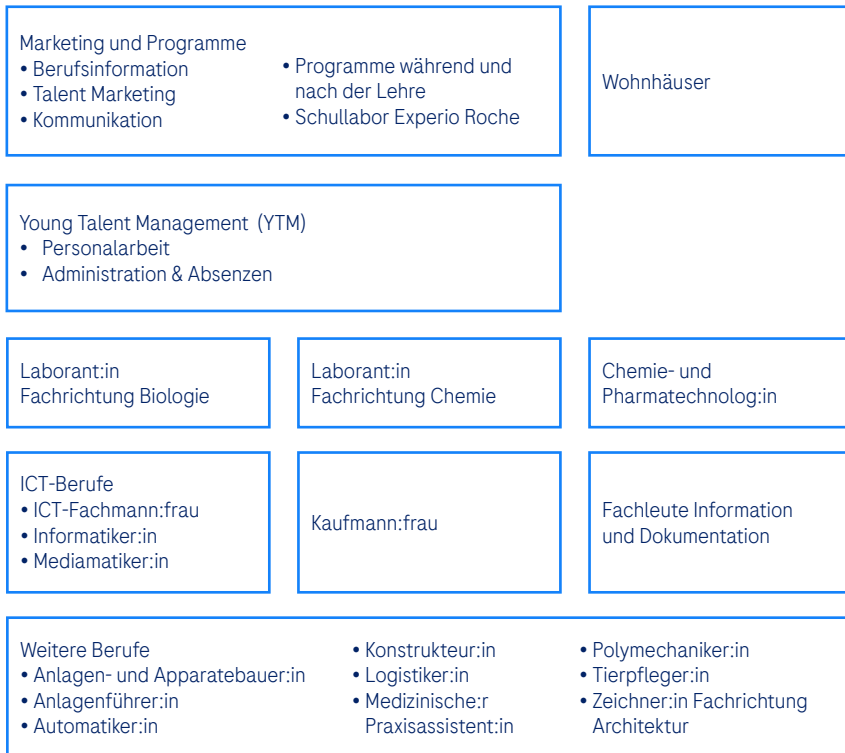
Marketing und Programme
• Berufsinformation
• Talent Marketing
• Kommunikation
• Programme während und nach der Lehre
• Schullabor Experio Roche

Wohnhäuser

Young Talent Management (YTM)
• Personalarbeit
• Administration & Absenzen

Laborant:in
Fachrichtung Biologie

Laborant:in
Fachrichtung Chemie

Chemie- und
Pharmatechnolog:in

ICT-Berufe
• ICT-Fachmann:frau
• Informatiker:in
• Mediamatiker:in

Kaufmann:frau

Fachleute Information
und Dokumentation

Weitere Berufe
• Anlagen- und Apparatebauer:in
• Anlagenführer:in
• Automatiker:in
• Konstrukteur:in
• Logistiker:in
• Medizinische:r Praxisassistent:in
• Polymechaniker:in
• Tierpfleger:in
• Zeichner:in Fachrichtung Architektur